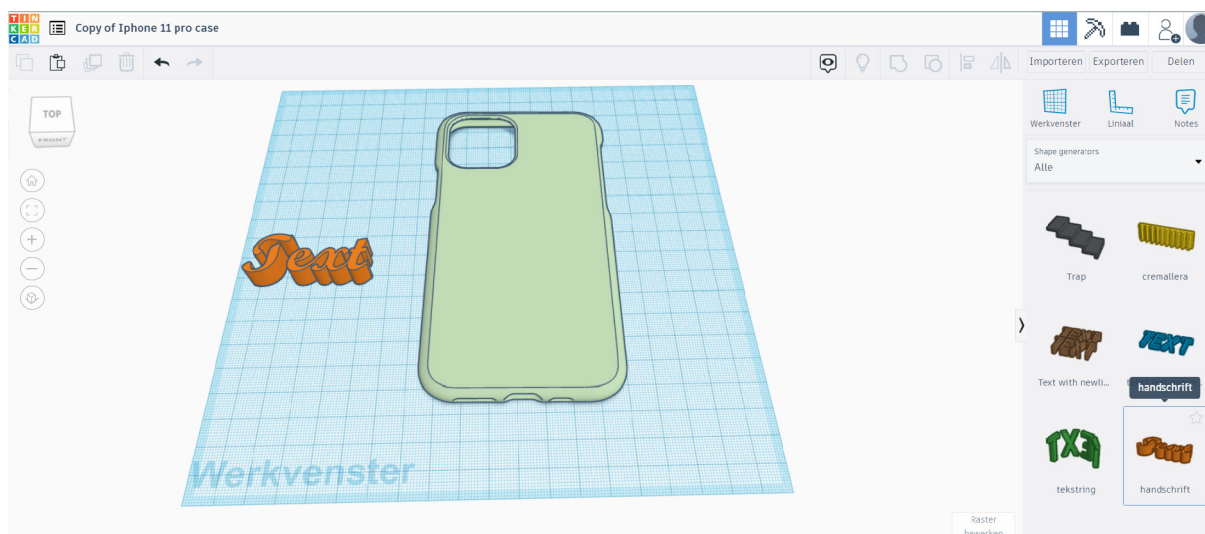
TIN
KER
CAD

Copy of Iphone 11 pro case

Importeren Exporteren Delen

TOP
FRONT

Text

Werkvenster

Werkvenster Liniaal Notes

Shape generators
Alle

Trap cremallera

Text with newli... handschrift

TEXT

tekstring handschrift

Raster
bewerken